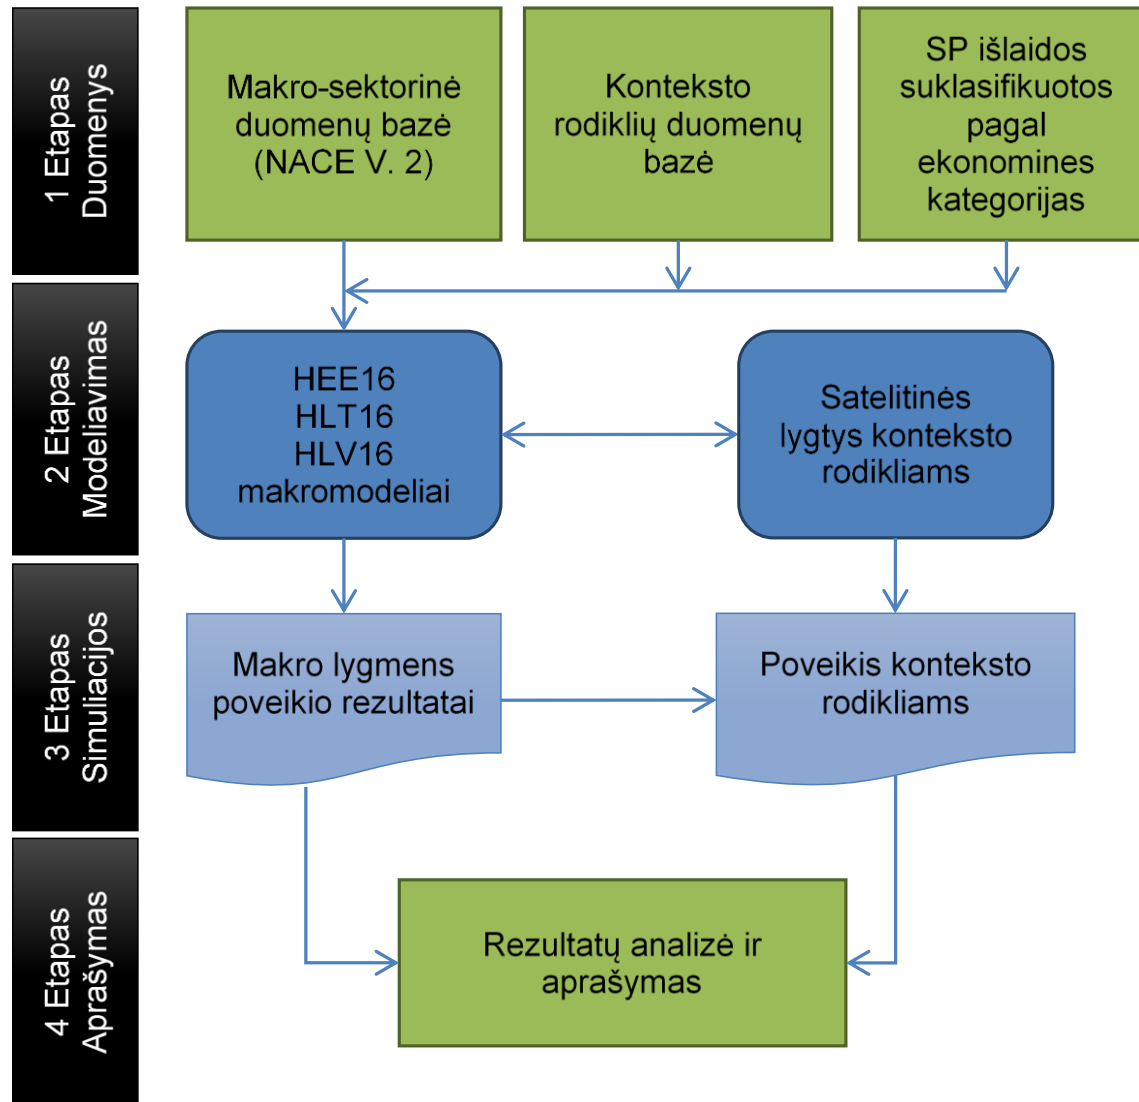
1 Etapas
Duomenys

Makro-sektorinė duomenų bazė (NACE V. 2)

Konteksto rodiklių duomenų bazė

SP išlaidos suklasifikuotos pagal ekonomines kategorijas

2 Etapas
Modeliavimas

HEE16
HLT16
HLV16
makromodeliai

Satelitinės lygtys konteksto rodikliams

3 Etapas
Simuliacijos

Makro lygmens poveikio rezultatai

Poveikis konteksto rodikliams

4 Etapas
Aprašymas

Rezultatų analizė ir aprašymas